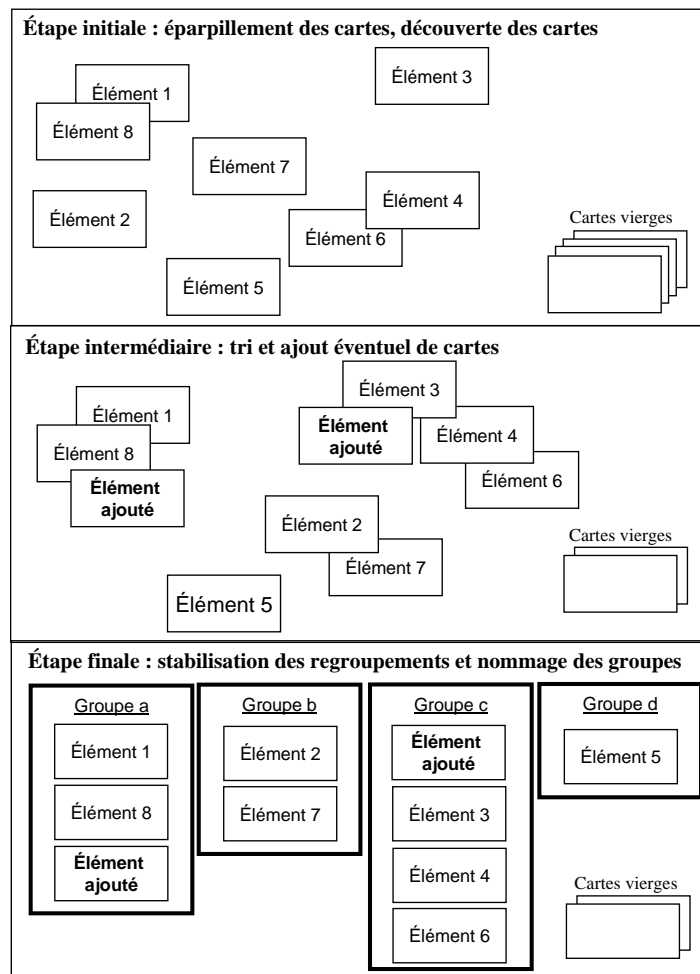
Étape initiale : éparpillement des cartes, découverte des cartes

Élément 1
Élément 8
Élément 3
Élément 7
Élément 4
Élément 2
Élément 6
Cartes vierges
Élément 5

Étape intermédiaire : tri et ajout éventuel de cartes

Élément 1
Élément 8
Élément ajouté
Élément 3
Élément ajouté
Élément 4
Élément 6
Élément 2
Élément 7
Cartes vierges
Élément 5

Étape finale : stabilisation des regroupements et nommage des groupes

Groupe a
Élément 1
Élément 8
Élément ajouté

Groupe b
Élément 2
Élément 7

Groupe c
Élément ajouté
Élément 3
Élément 4
Élément 6

Groupe d
Élément 5

Cartes vierges